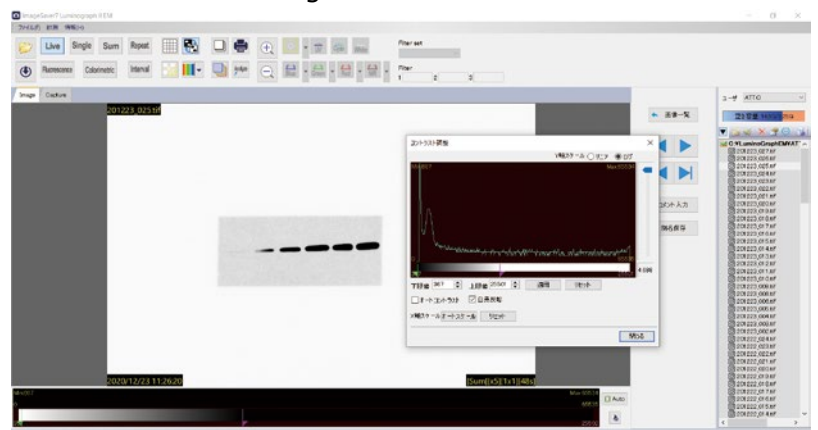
ImageSaver7 Luminograph II EM
ファイル(F) 設定 情報(H)
Live Single Sum Repeat
Fluorescence Colorimetric Interval
Filter set
Filter
1 2 3
Image Capture
201223_025.tif
コントラスト調整
Y軸スケール ○リニア ◉ログ
Min:367 Max:25567
下限値 367 上限値 25567 適用 リセット
□オートコントラスト ☑自動反転
Y軸スケール オートスケール リセット
閉じる
2020/12/23 11:26:20
[Sum][x5][1x1][48s]
Auto
画像一覧
コメント入力
別名保存
ユーザ ATTO
空き容量
D:¥LuminoGraphEM¥AT
201223_027.tif
201223_026.tif
201223_025.tif
201223_024.tif
201223_023.tif
201223_022.tif
201223_021.tif
201223_020.tif
201223_019.tif
201223_018.tif
201223_017.tif
201223_016.tif
201223_015.tif
201223_014.tif
201223_013.tif
201223_012.tif
201223_011.tif
201223_010.tif
201223_009.tif
201223_008.tif
201223_007.tif
201223_006.tif
201223_005.tif
201223_004.tif
201223_003.tif
201223_002.tif
201223_001.tif
201222_024.tif
201222_023.tif
201222_022.tif
201222_021.tif
201222_020.tif
201222_019.tif
201222_018.tif
201222_017.tif
201222_016.tif
201222_015.tif
201222_014.tif